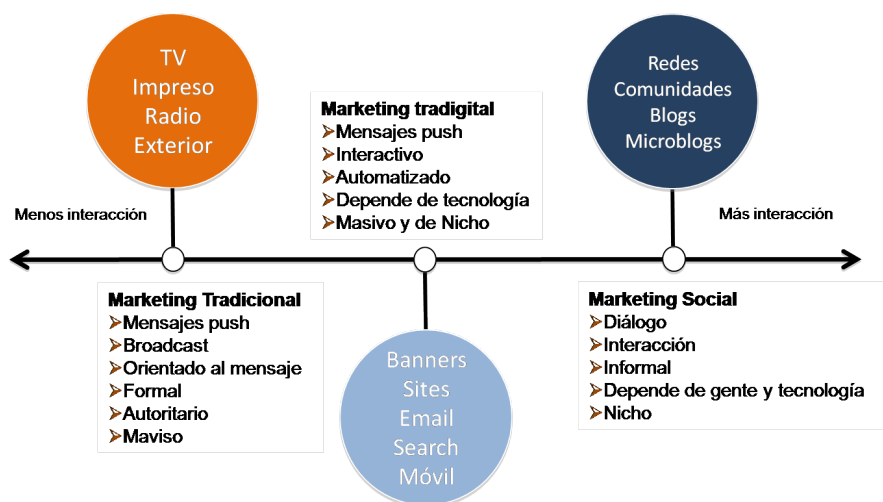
TV
Impreso
Radio
Exterior

Marketing tradigital
Mensajes push
Interactivo
Automatizado
Depende de tecnología
Masivo y de Nicho

Redes
Comunidades
Blogs
Microblogs

Menos interacción

Más interacción

Marketing Tradicional
Mensajes push
Broadcast
Orientado al mensaje
Formal
Autoritario
Maviso

Banners
Sites
Email
Search
Móvil

Marketing Social
Diálogo
Interacción
Informal
Depende de gente y tecnología
Nicho